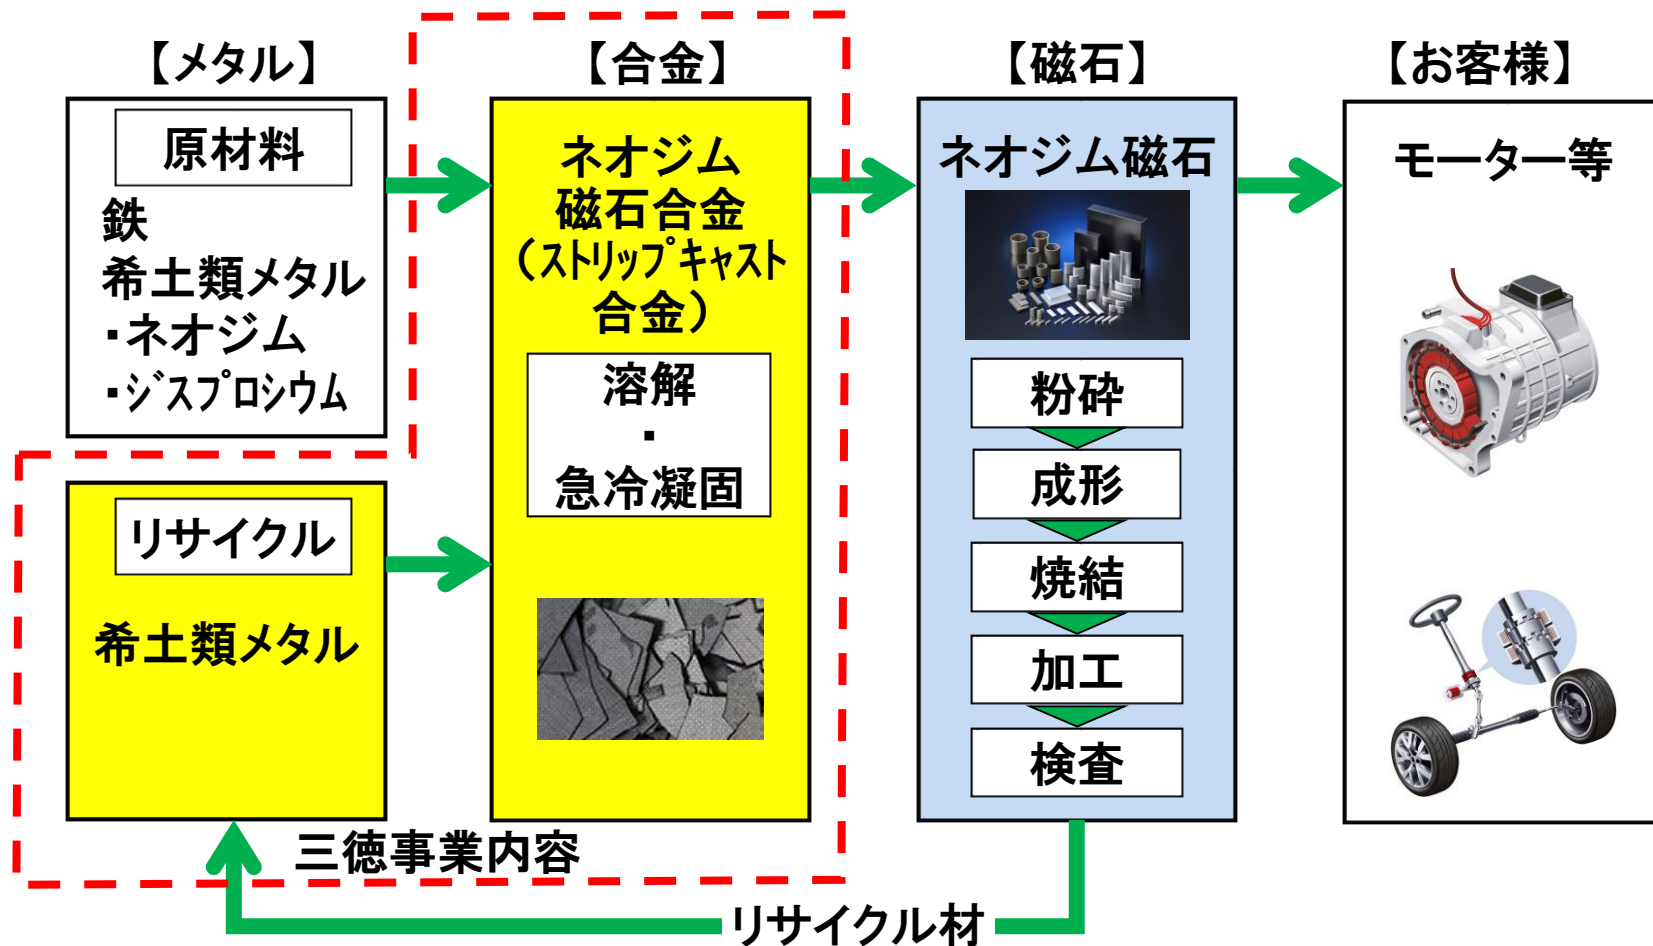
【メタル】

原材料

鉄
希土類メタル
・ネオジム
・ジスプロシウム

【合金】

ネオジム磁石合金（ストリップキャスト合金）

溶解
・
急冷凝固

【磁石】

ネオジム磁石

粉砕
成形
焼結
加工
検査

【お客様】

モーター等

リサイクル

希土類メタル

三徳事業内容

リサイクル材